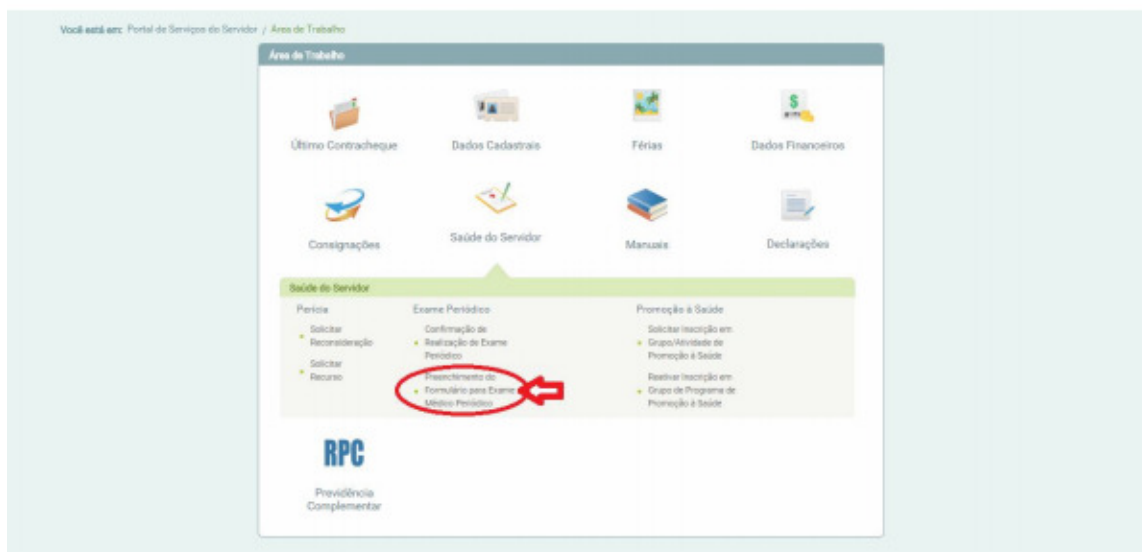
Você está em: Portal de Serviços do Servidor / Área de Trabalho

Área de Trabalho

Último Contracheque

Dados Cadastrais

Férias

Dados Financeiros

Consignações

Saúde do Servidor

Manuais

Declarações

Saúde do Servidor

Perícia

- Solicitar Reconsideração
- Solicitar Recurso

Exame Periódico

- Confirmação de Realização de Exame Periódico
- Preenchimento do Formulário para Exame Médico Periódico

Promoção à Saúde

- Solicitar Inscrição em Grupo/Atividade de Promoção à Saúde
- Reativar Inscrição em Grupo de Programa de Promoção à Saúde

RPC

Previdência Complementar